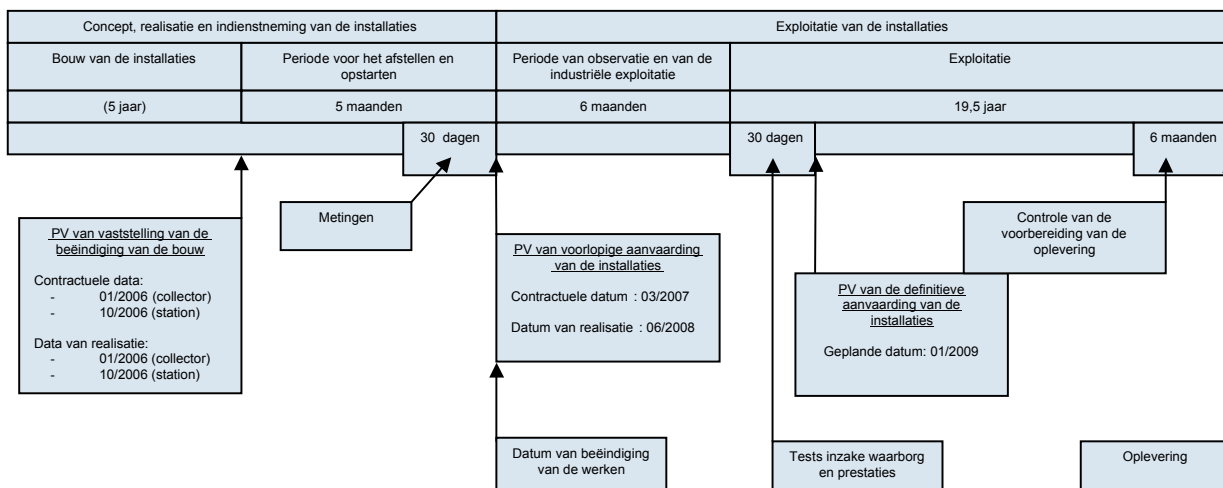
Concept, realisatie en indienstneming van de installaties

Exploitatie van de installaties

Bouw van de installaties

Periode voor het afstellen en opstarten

Periode van observatie en van de industriële exploitatie

Exploitatie

(5 jaar)

5 maanden

6 maanden

19,5 jaar

30 dagen

30 dagen

6 maanden

PV van vaststelling van de beëindiging van de bouw

Contractuele data:
- 01/2006 (collector)
- 10/2006 (station)

Data van realisatie:
- 01/2006 (collector)
- 10/2006 (station)

Metingen

PV van voorlopige aanvaarding van de installaties

Contractuele datum : 03/2007

Datum van realisatie : 06/2008

Controle van de voorbereiding van de oplevering

PV van de definitieve aanvaarding van de installaties

Geplande datum: 01/2009

Datum van beëindiging van de werken

Tests inzake waarborg en prestaties

Oplevering